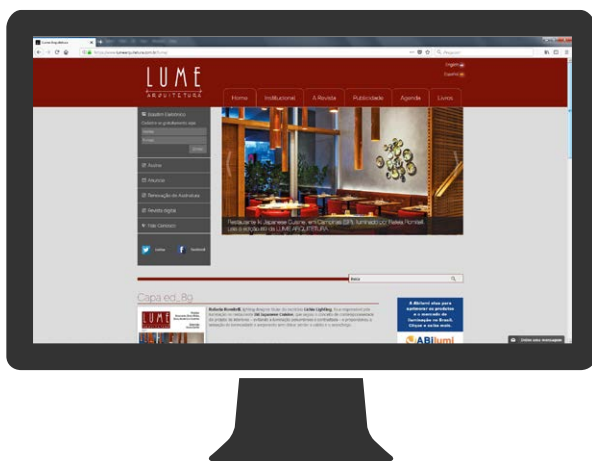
LUME
ARQUITETURA

English
Español

Home
Institucional
A Revista
Publicidade
Agenda
Livros

Boletim Eletrônico

Enviar

Assinar
Anuncie
Renovação de Assinatura
Revista digital
Fale Conosco

twitter
facebook

Restaurante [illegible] Japanese Cuisine, em Campinas (SP), iluminação Fabiola Rondelli. Leia a edição da LUME ARQUITETURA

Busca

Capa ed. 89

LUME

Fabiola Rondelli

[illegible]

ABILUMI

Deixe uma mensagem